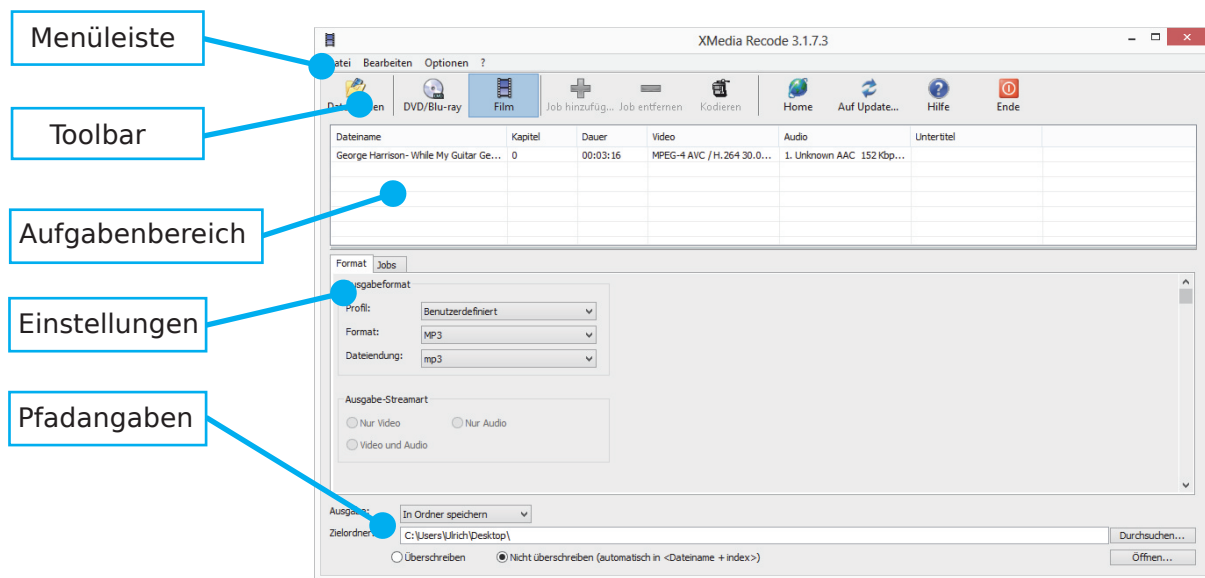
Menüleiste

Toolbar

Aufgabenbereich

Einstellungen

Pfadangaben

XMedia Recode 3.1.7.3

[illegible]atei Bearbeiten Optionen ?

Dat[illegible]en DVD/Blu-ray Film Job hinzufüg... Job entfernen Kodieren Home Auf Update... Hilfe Ende

| Dateiname | Kapitel | Dauer | Video | Audio | Untertitel |
|---|---|---|---|---|---|
| George Harrison- While My Guitar Ge... | 0 | 00:03:16 | MPEG-4 AVC / H.264 30.0... | 1. Unknown AAC 152 Kbp... | |

Format Jobs

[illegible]usgabeformat
Profil: Benutzerdefiniert
Format: MP3
Dateiendung: mp3

Ausgabe-Streamart
Nur Video Nur Audio
Video und Audio

Ausga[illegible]: In Ordner speichern
Zielordner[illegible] C:\Users\Ulrich\Desktop\ Durchsuchen...
Überschreiben Nicht überschreiben (automatisch in <Dateiname + index>) Öffnen...